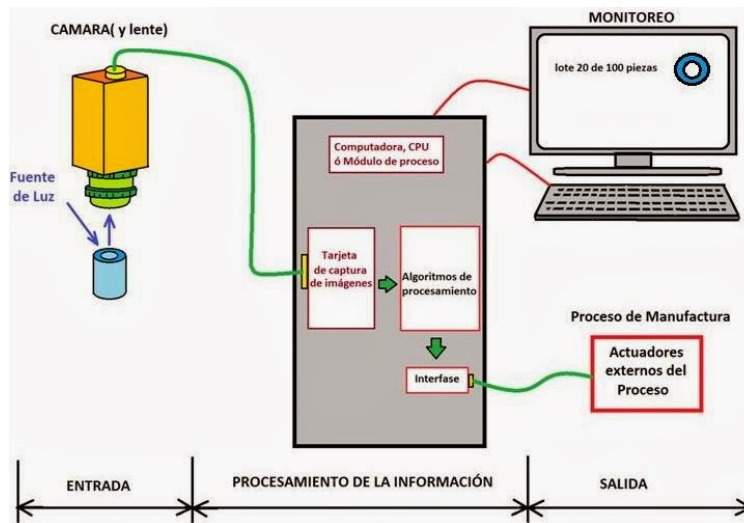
CAMARA( y lente)

MONITOREO

lote 20 de 100 piezas

Fuente de Luz

Computadora, CPU ó Módulo de proceso

Tarjeta de captura de imágenes

Algoritmos de procesamiento

Interfase

Proceso de Manufactura

Actuadores externos del Proceso

ENTRADA

PROCESAMIENTO DE LA INFORMACIÓN

SALIDA